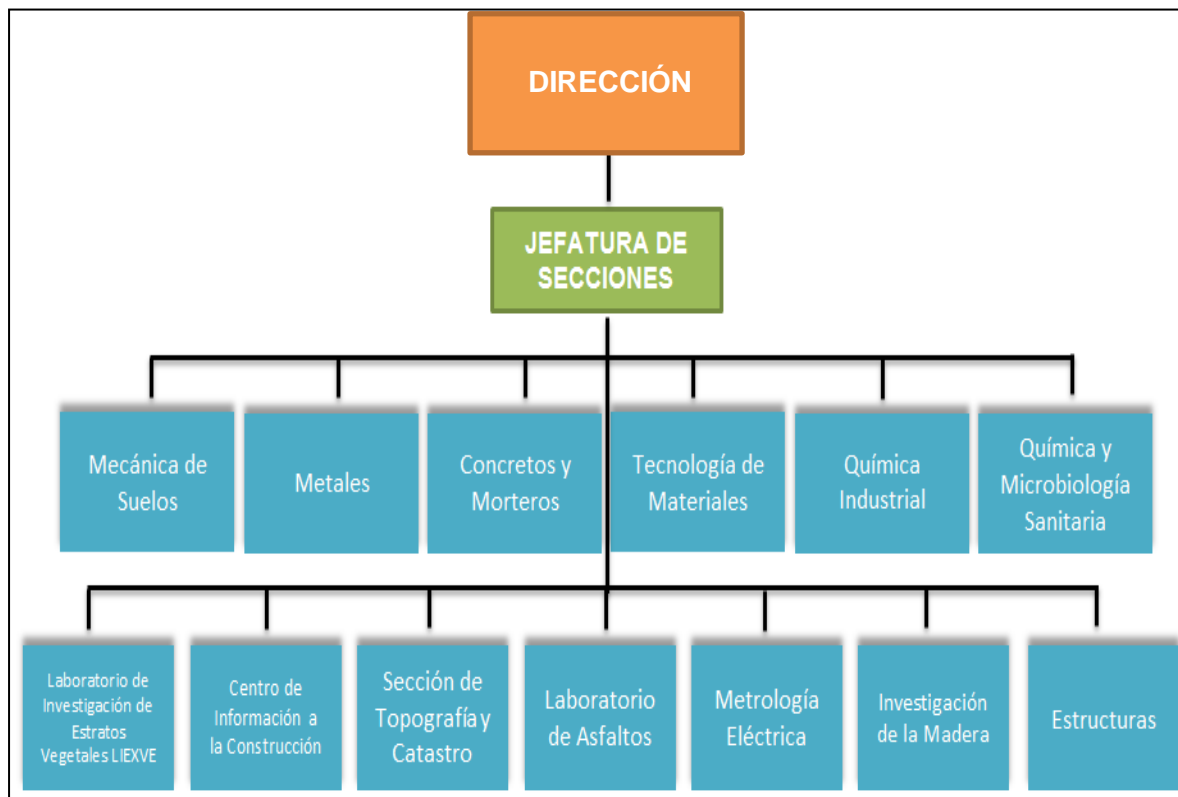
DIRECCIÓN

JEFATURA DE SECCIONES

Mecánica de Suelos

Metales

Concretos y Morteros

Tecnología de Materiales

Química Industrial

Química y Microbiología Sanitaria

Laboratorio de Investigación de Estratos Vegetales LIEXVE

Centro de Información a la Construcción

Sección de Topografía y Catastro

Laboratorio de Asfaltos

Metrología Eléctrica

Investigación de la Madera

Estructuras